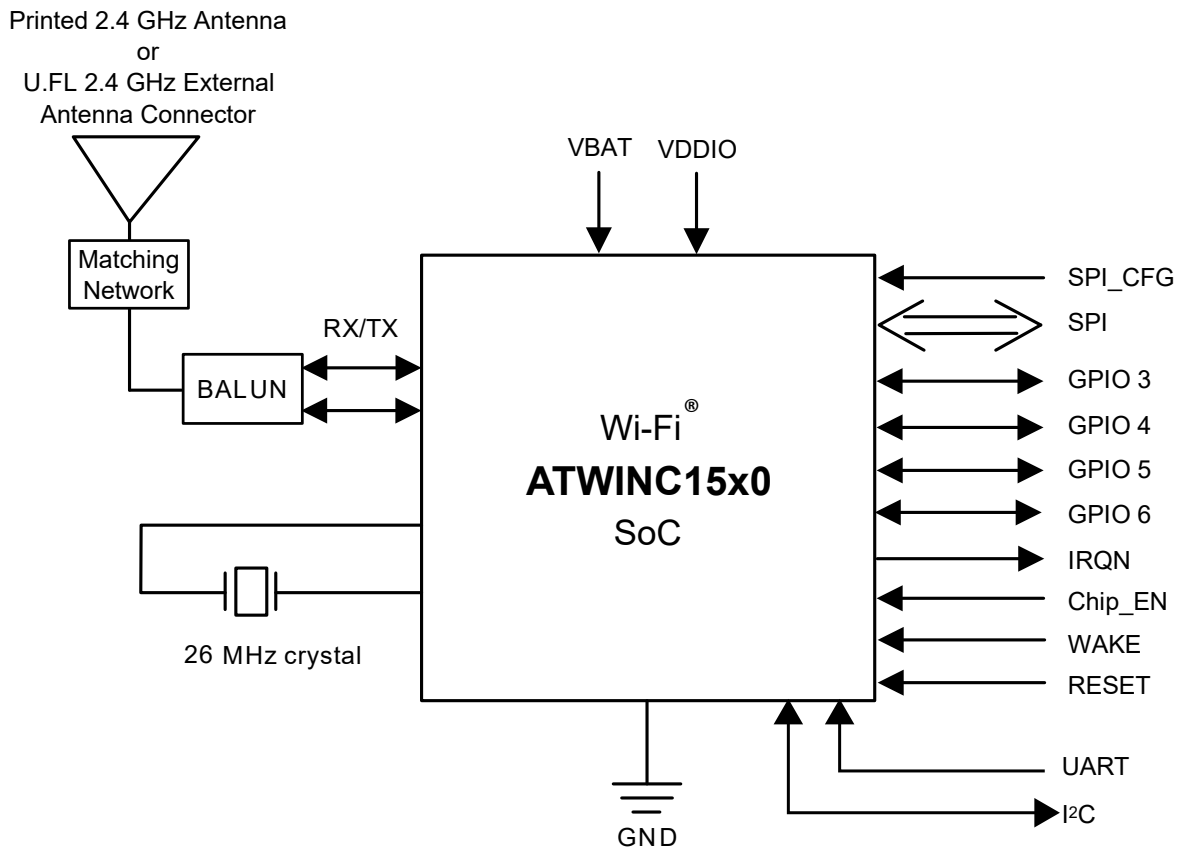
Printed 2.4 GHz Antenna
or
U.FL 2.4 GHz External
Antenna Connector

Matching
Network

RX/TX

BALUN

VBAT VDDIO

Wi-Fi®
**ATWINC15x0**
SoC

26 MHz crystal

GND

SPI_CFG
SPI
GPIO 3
GPIO 4
GPIO 5
GPIO 6
IRQN
Chip_EN
WAKE
RESET
UART
$I^2C$